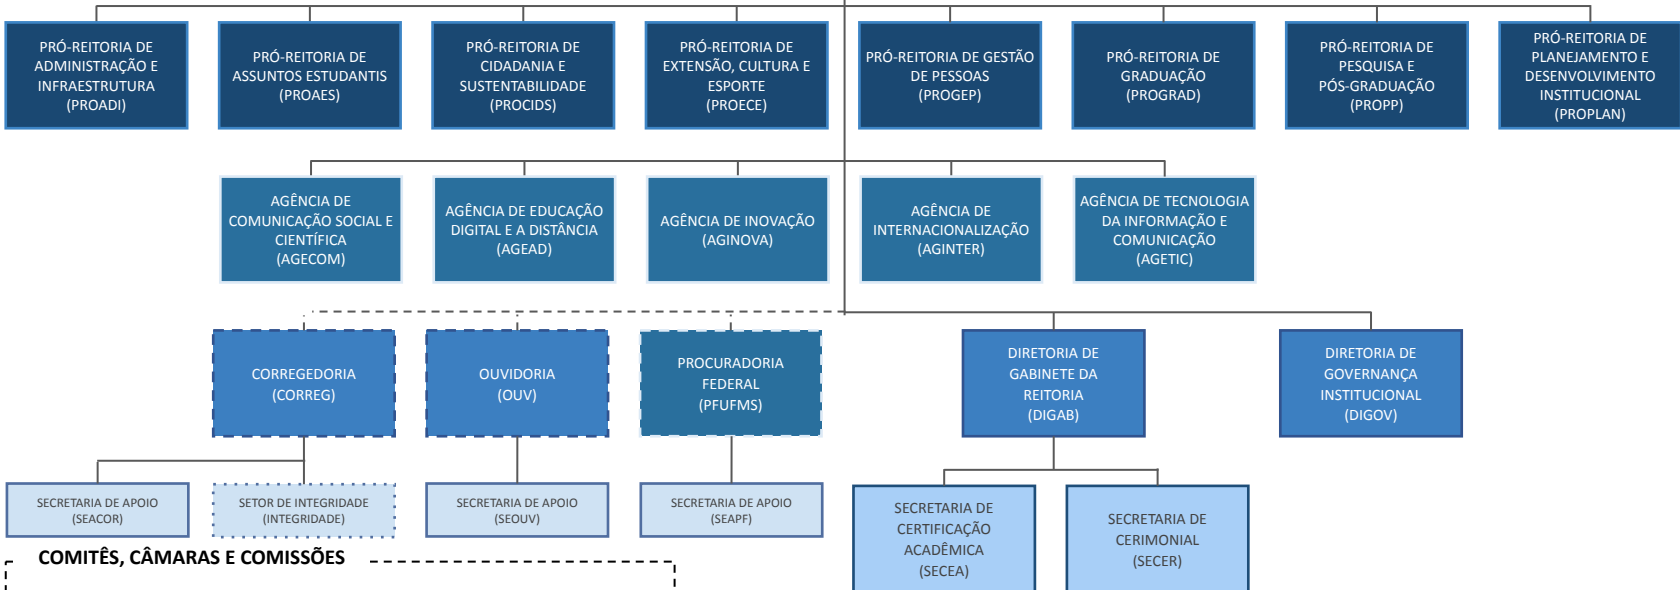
PRÓ-REITORIA DE ADMINISTRAÇÃO E INFRAESTRUTURA (PROADI)

PRÓ-REITORIA DE ASSUNTOS ESTUDANTIS (PROAES)

PRÓ-REITORIA DE CIDADANIA E SUSTENTABILIDADE (PROCIDS)

PRÓ-REITORIA DE EXTENSÃO, CULTURA E ESPORTE (PROECE)

PRÓ-REITORIA DE GESTÃO DE PESSOAS (PROGEP)

PRÓ-REITORIA DE GRADUAÇÃO (PROGRAD)

PRÓ-REITORIA DE PESQUISA E PÓS-GRADUAÇÃO (PROPP)

PRÓ-REITORIA DE PLANEJAMENTO E DESENVOLVIMENTO INSTITUCIONAL (PROPLAN)

AGÊNCIA DE COMUNICAÇÃO SOCIAL E CIENTÍFICA (AGECOM)

AGÊNCIA DE EDUCAÇÃO DIGITAL E A DISTÂNCIA (AGEAD)

AGÊNCIA DE INOVAÇÃO (AGINOVA)

AGÊNCIA DE INTERNACIONALIZAÇÃO (AGINTER)

AGÊNCIA DE TECNOLOGIA DA INFORMAÇÃO E COMUNICAÇÃO (AGETIC)

CORREGEDORIA (CORREG)

OUVIDORIA (OUV)

PROCURADORIA FEDERAL (PFUFMS)

DIRETORIA DE GABINETE DA REITORIA (DIGAB)

DIRETORIA DE GOVERNANÇA INSTITUCIONAL (DIGOV)

SECRETARIA DE APOIO (SEACOR)

SETOR DE INTEGRIDADE (INTEGRIDADE)

SECRETARIA DE APOIO (SEOUV)

SECRETARIA DE APOIO (SEAPF)

SECRETARIA DE CERTIFICAÇÃO ACADÊMICA (SECEA)

SECRETARIA DE CERIMONIAL (SECER)

COMITÊS, CÂMARAS E COMISSÕES